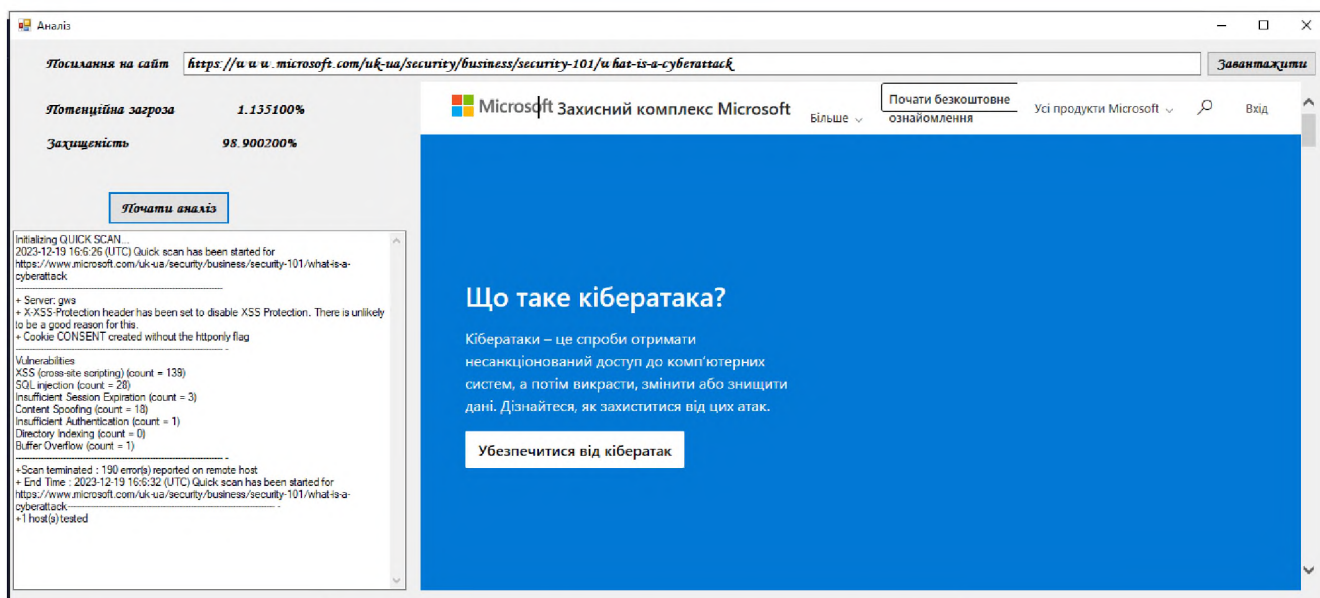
Аналіз

Посилання на сайт https://u u u .microsoft.com/uk-ua/security/business/security-101/u hat-is-a-cyberattack Завантажити

Потенційна загроза 1.135100%

Захищеність 98.900200%

Почати аналіз

Initializing QUICK SCAN...
2023-12-19 16:6:26 (UTC) Quick scan has been started for https://www.microsoft.com/uk-ua/security/business/security-101/what-is-a-cyberattack
-----------------------------------------------
+ Server: gws
+ X-XSS-Protection header has been set to disable XSS Protection. There is unlikely to be a good reason for this.
+ Cookie CONSENT created without the httponly flag
----------------------------------------------- -
Vulnerabilities
XSS (cross-site scripting) (count = 139)
SQL injection (count = 28)
Insufficient Session Expiration (count = 3)
Content Spoofing (count = 18)
Insufficient Authentication (count = 1)
Directory Indexing (count = 0)
Buffer Overflow (count = 1)
----------------------------------------------- -
+Scan terminated : 190 error(s) reported on remote host
+ End Time : 2023-12-19 16:6:32 (UTC) Quick scan has been started for https://www.microsoft.com/uk-ua/security/business/security-101/what-is-a-cyberattack----------------------------------------------- -
+1 host(s) tested

Microsoft Захисний комплекс Microsoft Більше Почати безкоштовне ознайомлення Усі продукти Microsoft Вхід

Що таке кібератака?

Кібератаки – це спроби отримати несанкціонований доступ до комп'ютерних систем, а потім викрасти, змінити або знищити дані. Дізнайтеся, як захиститися від цих атак.

Убезпечитися від кібератак